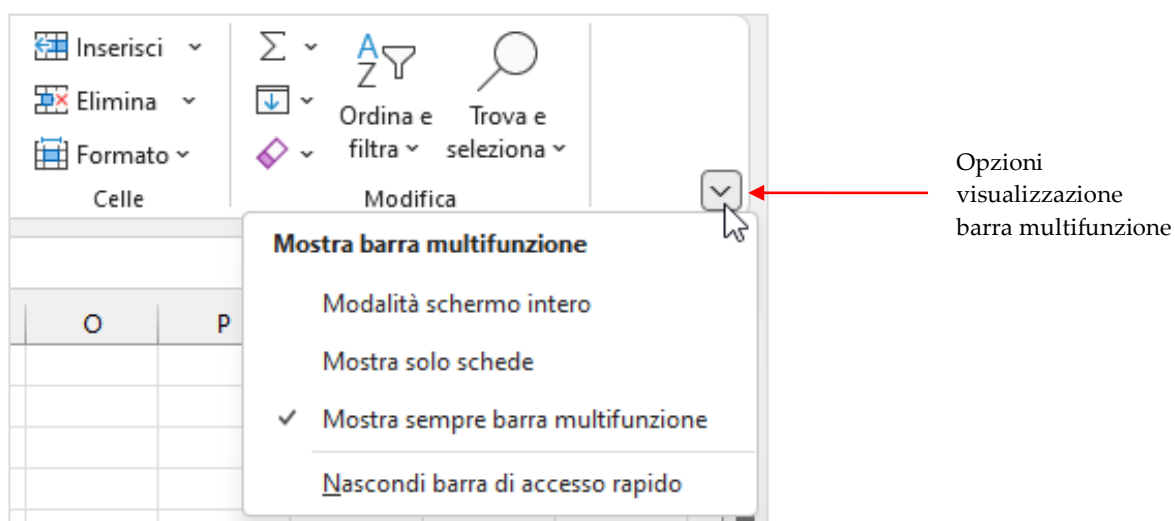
Inserisci
Elimina
Formato
Celle

Ordina e filtra
Trova e seleziona
Modifica

Opzioni visualizzazione barra multifunzione

O
P

Mostra barra multifunzione
Modalità schermo intero
Mostra solo schede
✓ Mostra sempre barra multifunzione
Nascondi barra di accesso rapido